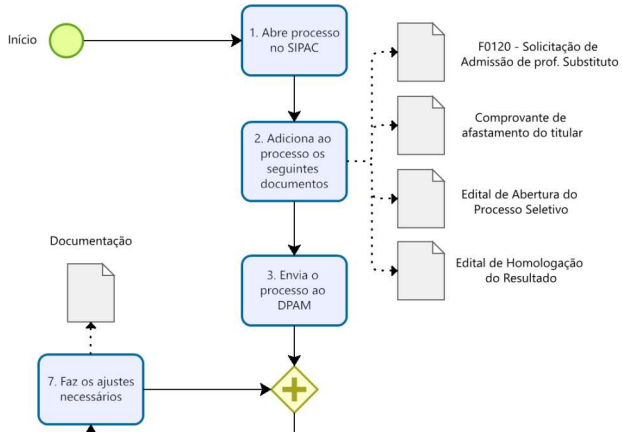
Início

1. Abre processo no SIPAC

2. Adiciona ao processo os seguintes documentos

F0120 - Solicitação de Admissão de prof. Substituto

Comprovante de afastamento do titular

Edital de Abertura do Processo Seletivo

Edital de Homologação do Resultado

3. Envia o processo ao DPAM

Documentação

7. Faz os ajustes necessários